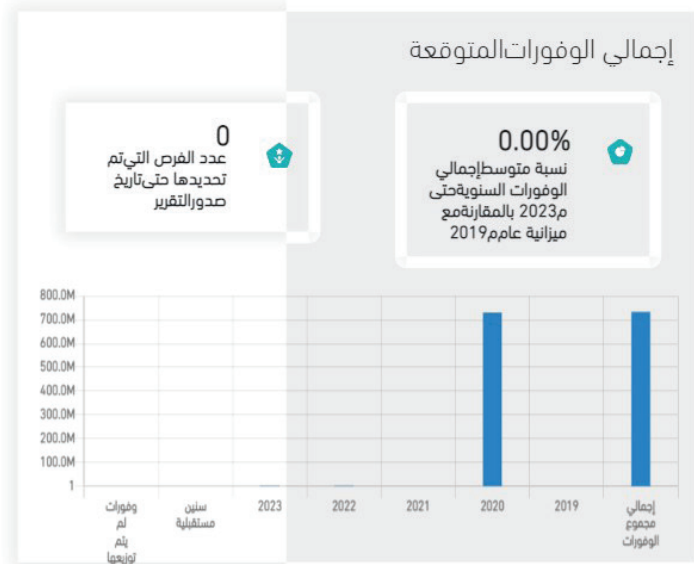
إجمالي الوفوراتالمتوقعة

0.00%
نسبة متوسطإجمالي الوفورات السنويةحتى م2023 بالمقارنةمع ميزانية عامم2019

0
عدد الفرص التيتم تحديدها حتىتاريخ صدورالتقرير

800.0M
700.0M
600.0M
500.0M
400.0M
300.0M
200.0M
100.0M
1

إجمالي مجموع الوفورات
2019
2020
2021
2022
2023
سنين مستقبلية
وفورات لم يتم توزيعها